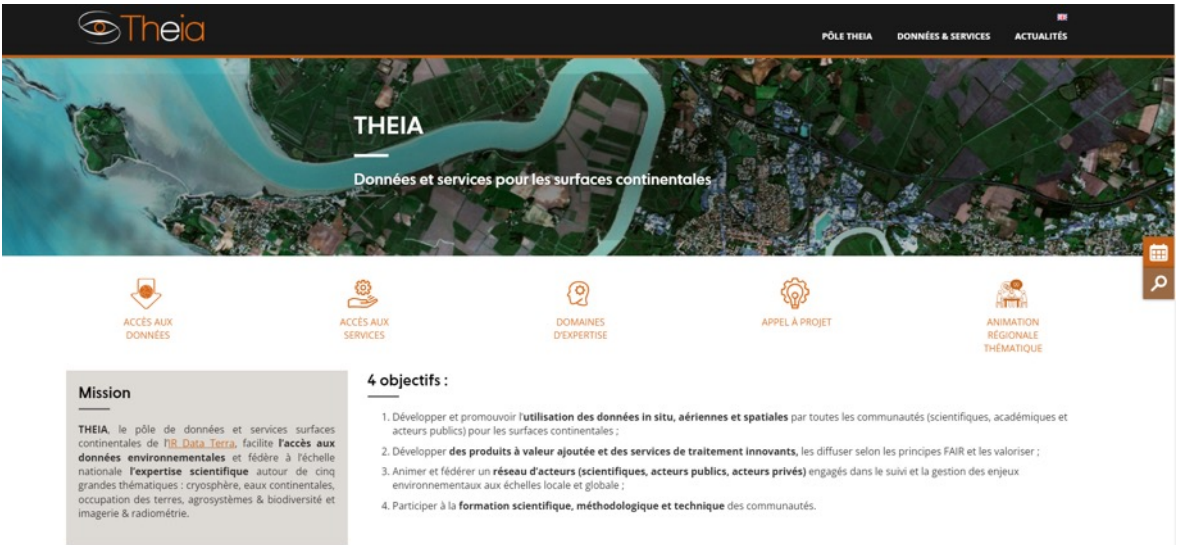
Theia

PÔLE THEIA DONNÉES & SERVICES ACTUALITÉS

THEIA

Données et services pour les surfaces continentales

ACCÈS AUX DONNÉES

ACCÈS AUX SERVICES

DOMAINES D'EXPERTISE

APPEL À PROJET

ANIMATION RÉGIONALE THÉMATIQUE

Mission

THEIA, le pôle de données et services surfaces continentales de l'IR Data Terra, facilite l'accès aux données environnementales et fédère à l'échelle nationale l'expertise scientifique autour de cinq grandes thématiques : cryosphère, eaux continentales, occupation des terres, agrosystèmes & biodiversité et imagerie & radiométrie.

4 objectifs :

1. Développer et promouvoir l'utilisation des données in situ, aériennes et spatiales par toutes les communautés (scientifiques, académiques et acteurs publics) pour les surfaces continentales ;

2. Développer des produits à valeur ajoutée et des services de traitement innovants, les diffuser selon les principes FAIR et les valoriser ;

3. Animer et fédérer un réseau d'acteurs (scientifiques, acteurs publics, acteurs privés) engagés dans le suivi et la gestion des enjeux environnementaux aux échelles locale et globale ;

4. Participer à la formation scientifique, méthodologique et technique des communautés.